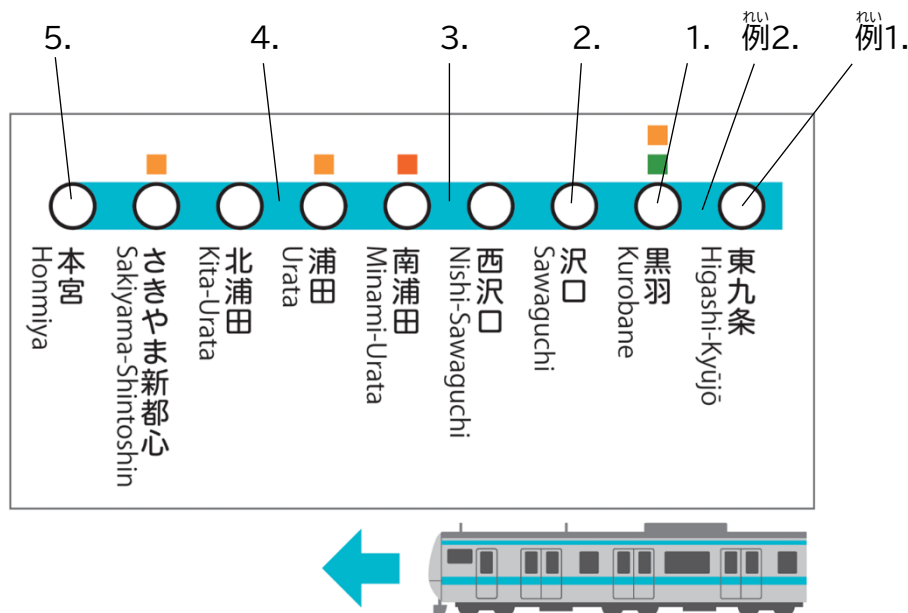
5. 4. 3. 2. 1. 例2. 例1.

れい れい

本宮 Honmiya
さきやま新都心 Sakiyama-Shintoshin
北浦田 Kita-Urata
浦田 Urata
南浦田 Minami-Urata
西沢口 Nishi-Sawaguchi
沢口 Sawaguchi
黒羽 Kurobane
東九条 Higashi-Kyūjō